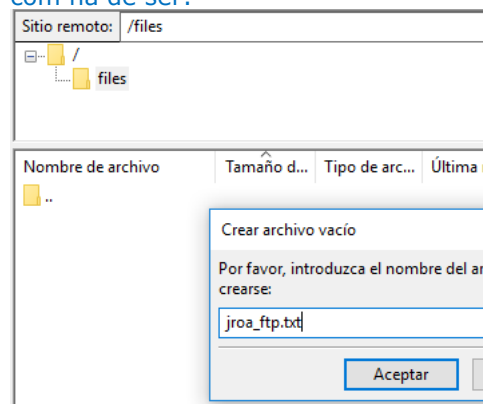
com ha de ser:

Sitio remoto: /files

/
files

Nombre de archivo | Tamaño d... | Tipo de arc... | Última
..

Crear archivo vacío

Por favor, introduzca el nombre del ar crearse:

jroa_ftp.txt

Aceptar